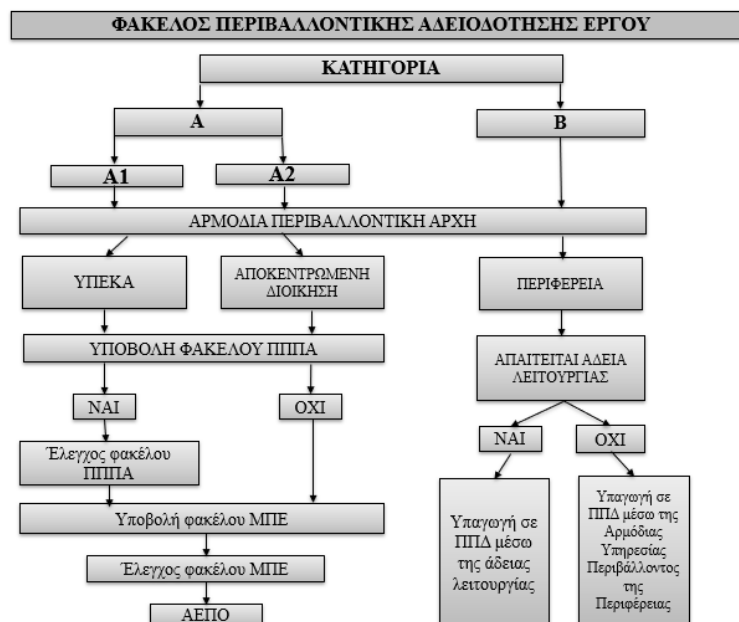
ΦΑΚΕΛΟΣ ΠΕΡΙΒΑΛΛΟΝΤΙΚΗΣ ΑΔΕΙΟΔΟΤΗΣΗΣ ΕΡΓΟΥ

ΚΑΤΗΓΟΡΙΑ

Α

Β

Α1

Α2

ΑΡΜΟΔΙΑ ΠΕΡΙΒΑΛΛΟΝΤΙΚΗ ΑΡΧΗ

ΥΠΕΚΑ

ΑΠΟΚΕΝΤΡΩΜΕΝΗ ΔΙΟΙΚΗΣΗ

ΠΕΡΙΦΕΡΕΙΑ

ΥΠΟΒΟΛΗ ΦΑΚΕΛΟΥ ΠΠΠΑ

ΑΠΑΙΤΕΙΤΑΙ ΑΔΕΙΑ ΛΕΙΤΟΥΡΓΙΑΣ

ΝΑΙ

ΟΧΙ

Έλεγχος φακέλου ΠΠΠΑ

ΝΑΙ

ΟΧΙ

Υποβολή φακέλου ΜΠΕ

Υπαγωγή σε ΠΠΔ μέσω της άδειας λειτουργίας

Υπαγωγή σε ΠΠΔ μέσω της Αρμόδιας Υπηρεσίας Περιβάλλοντος της Περιφέρειας

Έλεγχος φακέλου ΜΠΕ

ΑΕΠΟ